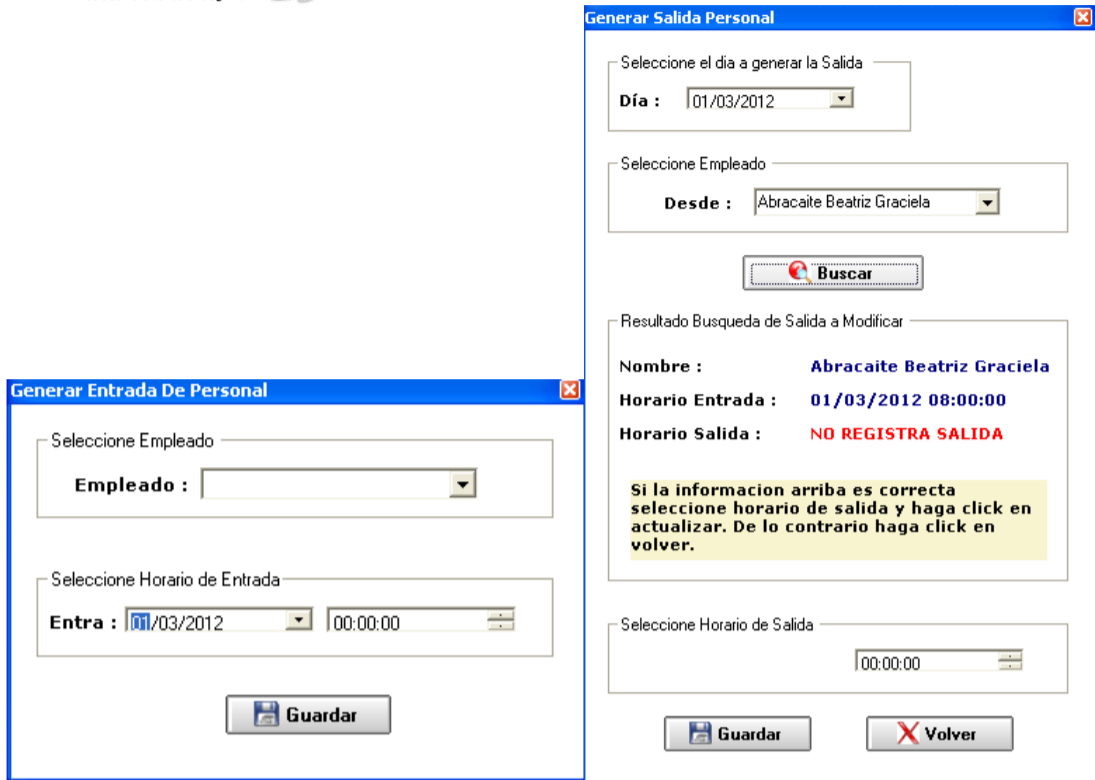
Generar Salida Personal

Seleccione el dia a generar la Salida

Día : 01/03/2012

Seleccione Empleado

Desde : Abracaite Beatriz Graciela

Buscar

Resultado Busqueda de Salida a Modificar

Nombre : Abracaite Beatriz Graciela

Horario Entrada : 01/03/2012 08:00:00

Horario Salida : NO REGISTRA SALIDA

Si la informacion arriba es correcta seleccione horario de salida y haga click en actualizar. De lo contrario haga click en volver.

Seleccione Horario de Salida

00:00:00

Guardar

Volver

Generar Entrada De Personal

Seleccione Empleado

Empleado :

Seleccione Horario de Entrada

Entra : 01/03/2012 00:00:00

Guardar